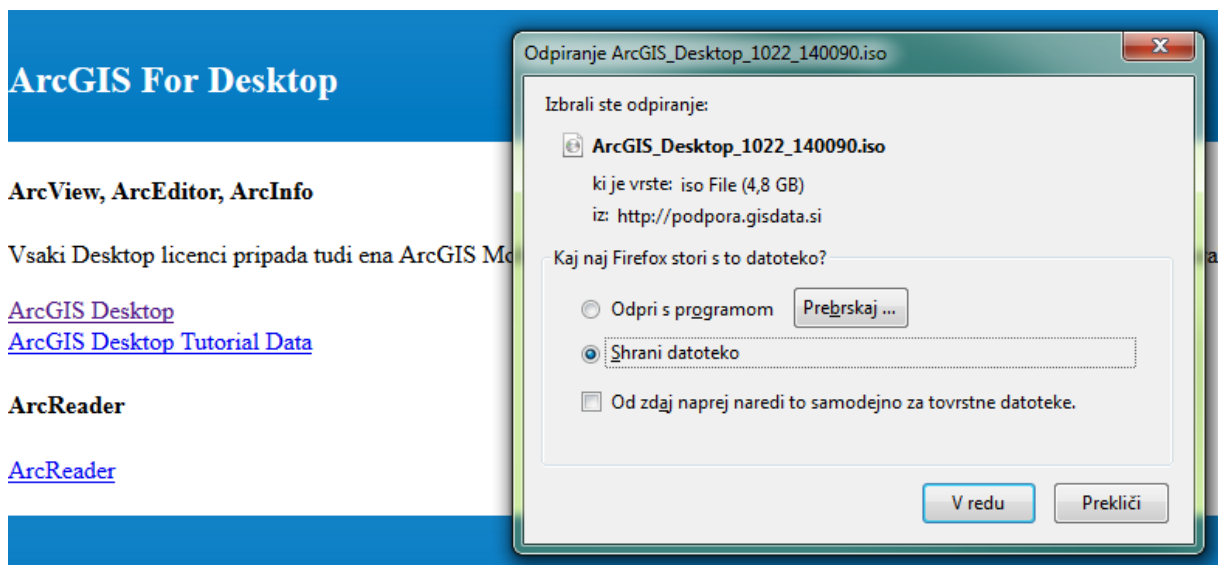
ArcGIS For Desktop

ArcView, ArcEditor, ArcInfo

Vsaki Desktop licenci pripada tudi ena ArcGIS Mo

ArcGIS Desktop
ArcGIS Desktop Tutorial Data

ArcReader

ArcReader

Odpiranje ArcGIS_Desktop_1022_140090.iso

Izbrali ste odpiranje:

ArcGIS_Desktop_1022_140090.iso

ki je vrste: iso File (4,8 GB)

iz: http://podpora.gisdata.si

Kaj naj Firefox stori s to datoteko?

Odpri s programom Prebrskaj ...

Shrani datoteko

Od zdaj naprej naredi to samodejno za tovrstne datoteke.

V redu Prekliči